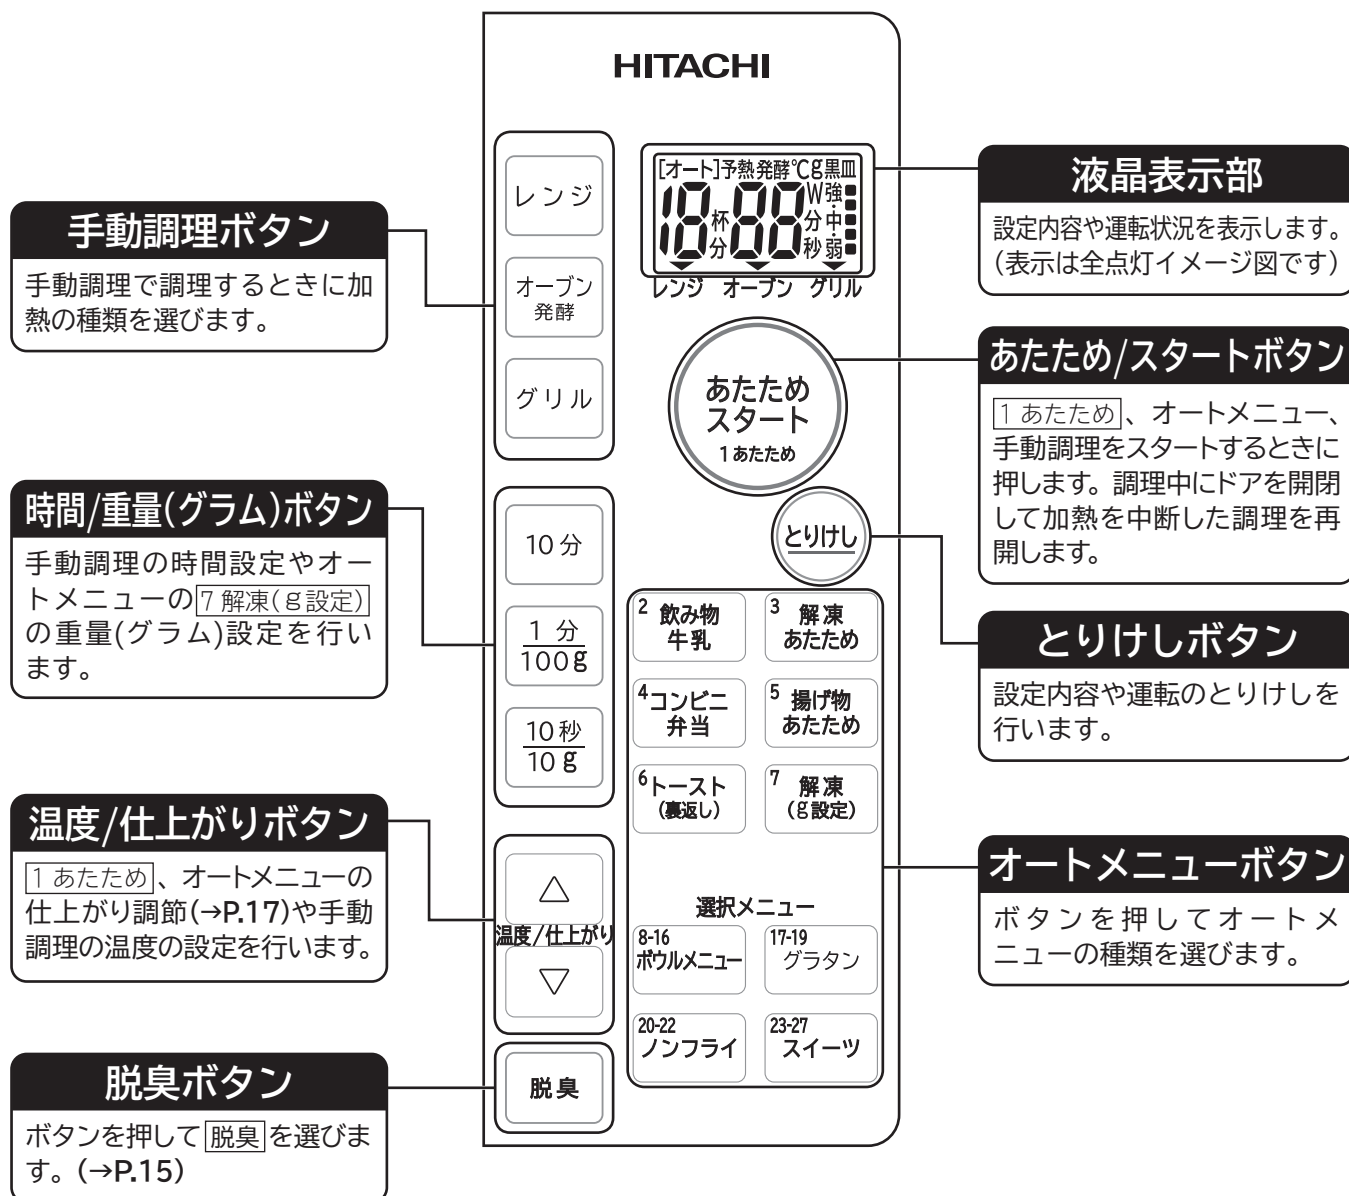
手動調理ボタン
手動調理で調理するときに加熱の種類を選びます。

時間/重量(グラム)ボタン
手動調理の時間設定やオートメニューの 7 解凍(g設定) の重量(グラム)設定を行います。

温度/仕上がりボタン
1 あたため、オートメニューの仕上がり調節(→P.17)や手動調理の温度の設定を行います。

脱臭ボタン
ボタンを押して 脱臭 を選びます。(→P.15)

HITACHI

レンジ
オーブン
発酵
グリル

[オート]予熱発酵℃g黒皿
18杯分88分秒 W強中弱
レンジ オーブン グリル

あたため
スタート
1あたため

とりけし

10分
1分
100g
10秒
10g

2 飲み物 牛乳
3 解凍 あたため
4 コンビニ 弁当
5 揚げ物 あたため
6 トースト (裏返し)
7 解凍 (g設定)

選択メニュー
8-16 ボウルメニュー
17-19 グラタン
20-22 ノンフライ
23-27 スイーツ

△
温度/仕上がり
▽

脱臭

液晶表示部
設定内容や運転状況を表示します。(表示は全点灯イメージ図です)

あたため/スタートボタン
1 あたため、オートメニュー、手動調理をスタートするときに押します。調理中にドアを開閉して加熱を中断した調理を再開します。

とりけしボタン
設定内容や運転のとりけしを行います。

オートメニューボタン
ボタンを押してオートメニューの種類を選びます。